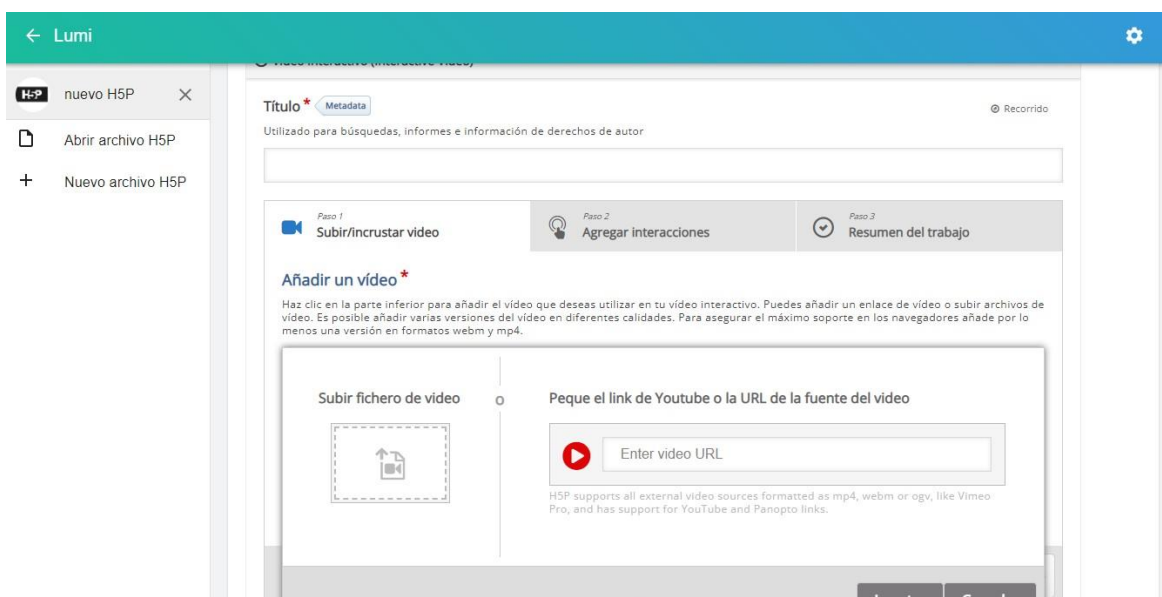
← Lumi

H5P nuevo H5P ×

Abrir archivo H5P

+ Nuevo archivo H5P

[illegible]

Título * Metadata

⊘ Recorrido

Utilizado para búsquedas, informes e información de derechos de autor

Paso 1
Subir/incrustar video

Paso 2
Agregar interacciones

Paso 3
Resumen del trabajo

Añadir un vídeo *

Haz clic en la parte inferior para añadir el vídeo que deseas utilizar en tu vídeo interactivo. Puedes añadir un enlace de vídeo o subir archivos de vídeo. Es posible añadir varias versiones del vídeo en diferentes calidades. Para asegurar el máximo soporte en los navegadores añade por lo menos una versión en formatos webm y mp4.

Subir fichero de video

o

Peque el link de Youtube o la URL de la fuente del video

Enter video URL

H5P supports all external video sources formatted as mp4, webm or ogv, like Vimeo Pro, and has support for YouTube and Panopto links.

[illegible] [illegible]